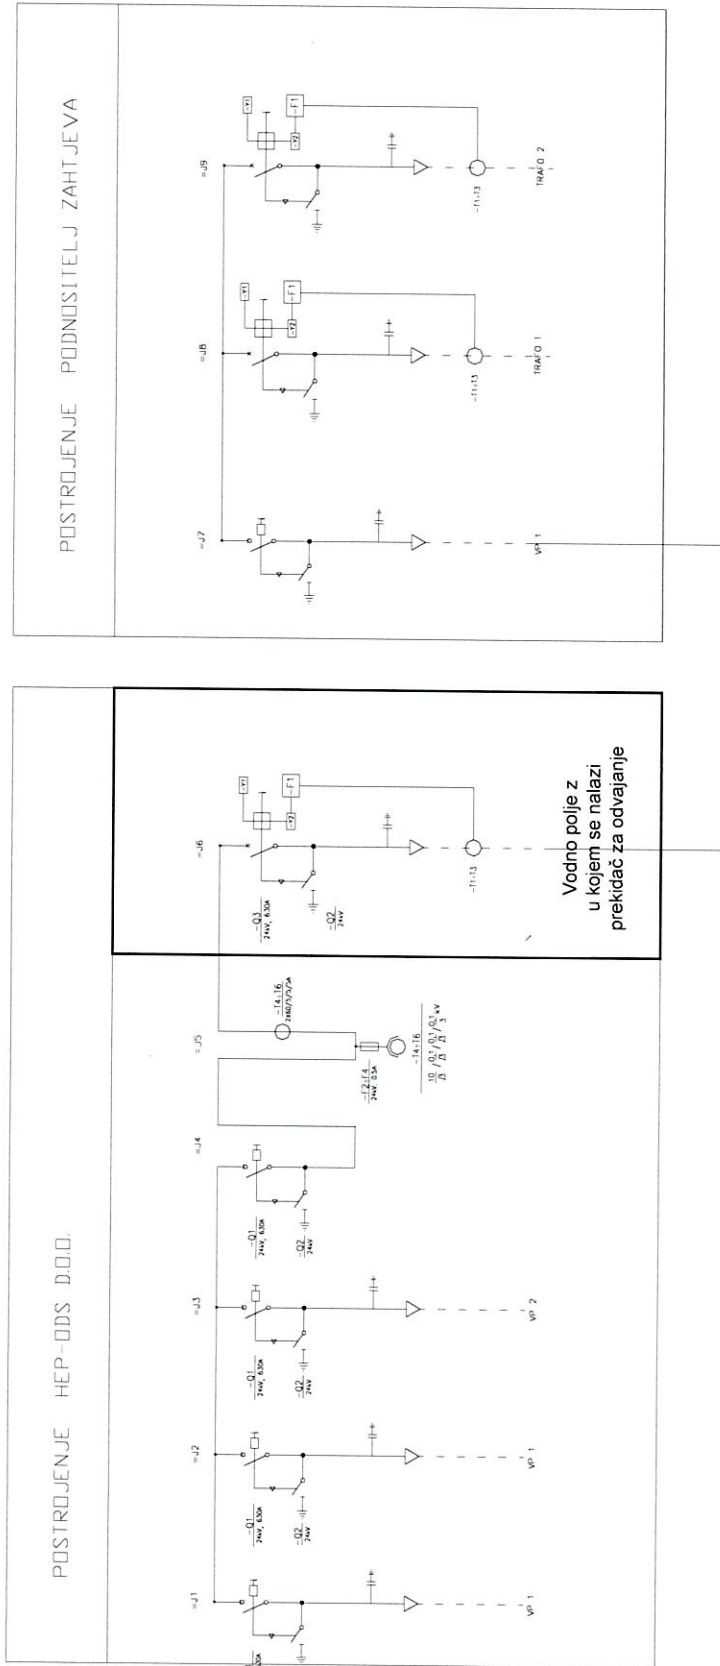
POSTROJENJE PODNOSITELJ ZAHTJEVA

=J7
=J8
=J9
-Y1
-Y2
-F1
-Y1
-Y2
-F1
-T1÷T3
-T1÷T3
VP 1
TRAFO 1
TRAFO 2

POSTROJENJE HEP-ODS D.O.O.

=J1
=J2
=J3
=J4
=J5
=J6
-Q1
24kV, 630A
-Q2
24kV
-Q1
24kV, 630A
-Q2
24kV
-Q1
24kV, 630A
-Q2
24kV
-T4÷T6
2x50/5/5/5A
-F2÷F4
24kV 0,5A
-T4÷T6
$\frac{10}{\sqrt{3}} / \frac{0,1}{\sqrt{3}} / \frac{0,1}{\sqrt{3}} / \frac{0,1}{3}$ kV
-Q3
24kV, 630A
-Q2
24kV
-Y1
-Y2
-F1
-T1÷T3
VP 1
VP 1
VP 2

Vodno polje z
u kojem se nalazi
prekidač za odvajanje